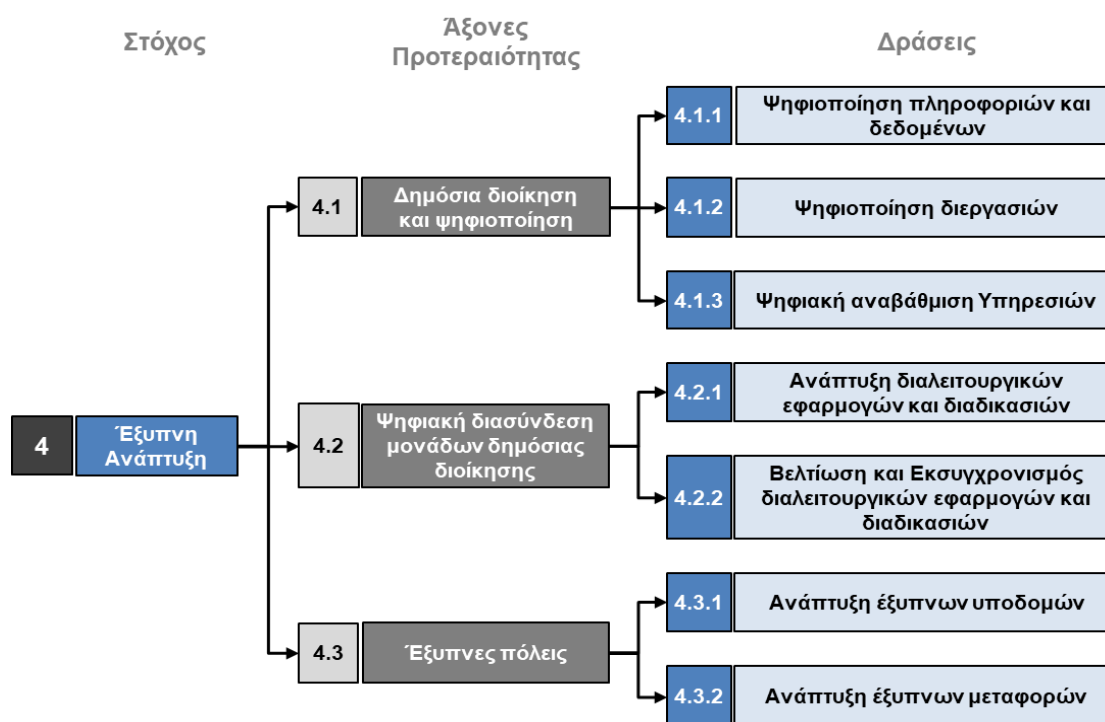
Στόχος

Άξονες Προτεραιότητας

Δράσεις

4 Έξυπνη Ανάπτυξη

4.1 Δημόσια διοίκηση και ψηφιοποίηση

4.1.1 Ψηφιοποίηση πληροφοριών και δεδομένων

4.1.2 Ψηφιοποίηση διεργασιών

4.1.3 Ψηφιακή αναβάθμιση Υπηρεσιών

4.2 Ψηφιακή διασύνδεση μονάδων δημόσιας διοίκησης

4.2.1 Ανάπτυξη διαλειτουργικών εφαρμογών και διαδικασιών

4.2.2 Βελτίωση και Εκσυγχρονισμός διαλειτουργικών εφαρμογών και διαδικασιών

4.3 Έξυπνες πόλεις

4.3.1 Ανάπτυξη έξυπνων υποδομών

4.3.2 Ανάπτυξη έξυπνων μεταφορών